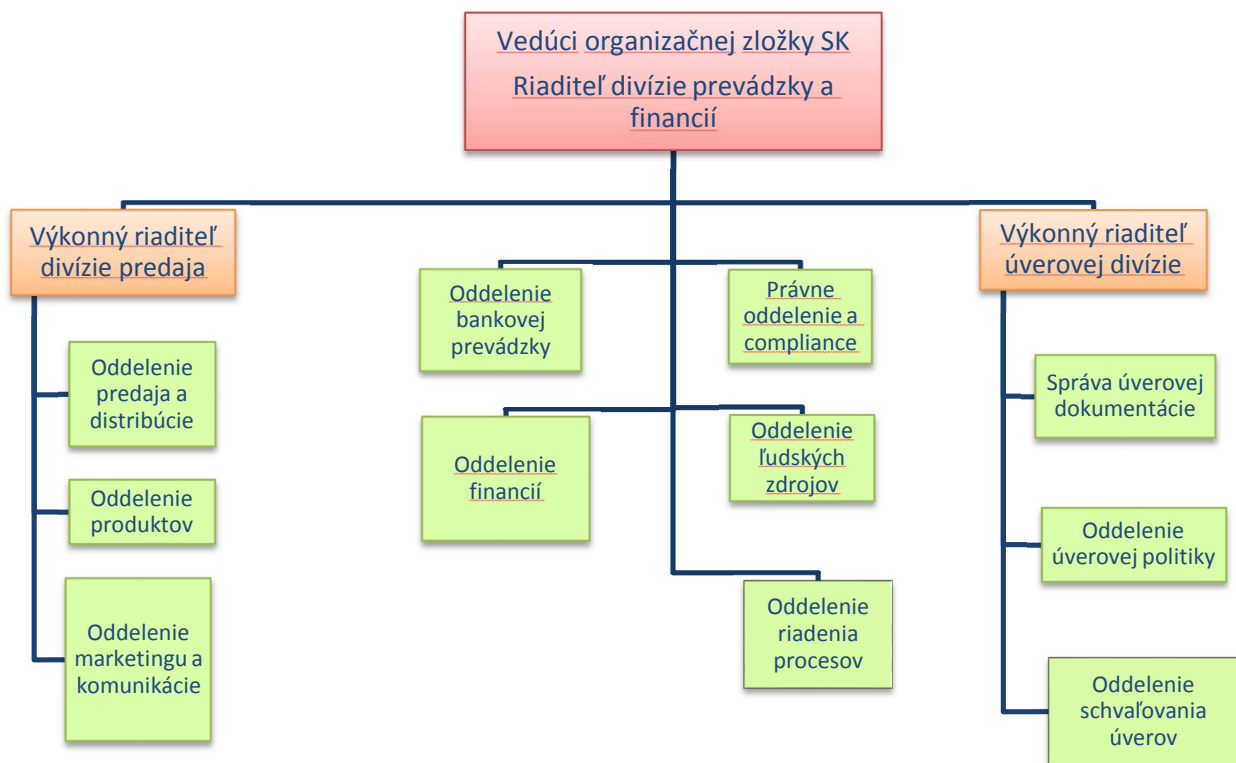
Vedúci organizačnej zložky SK

Riaditeľ divízie prevádzky a financií

Výkonný riaditeľ divízie predaja

Oddelenie predaja a distribúcie

Oddelenie produktov

Oddelenie marketingu a komunikácie

Oddelenie bankovej prevádzky

Právne oddelenie a compliance

Oddelenie financií

Oddelenie ľudských zdrojov

Oddelenie riadenia procesov

Výkonný riaditeľ úverovej divízie

Správa úverovej dokumentácie

Oddelenie úverovej politiky

Oddelenie schvaľovania úverov